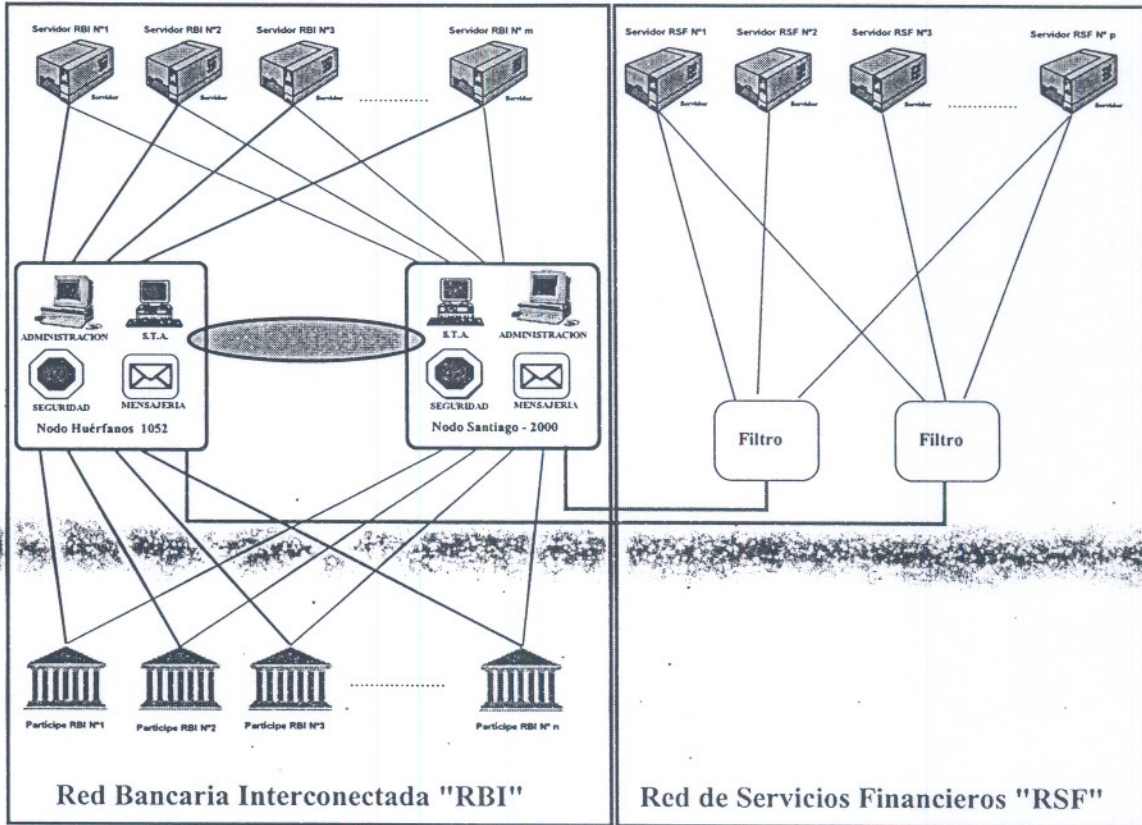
Servidor RBI N°1 Servidor RBI N°2 Servidor RBI N°3 Servidor RBI N° m

Servidor Servidor Servidor ............ Servidor

ADMINISTRACION S.T.A.

SEGURIDAD MENSAJERIA

Nodo Huérfanos 1052

S.T.A. ADMINISTRACION

SEGURIDAD MENSAJERIA

Nodo Santiago - 2000

Partícipe RBI N°1 Partícipe RBI N°2 Partícipe RBI N°3 ............ Partícipe RBI N° n

Red Bancaria Interconectada "RBI"

Servidor RSF N°1 Servidor RSF N°2 Servidor RSF N°3 Servidor RSF N° p

Servidor Servidor Servidor ............ Servidor

Filtro Filtro

Red de Servicios Financieros "RSF"